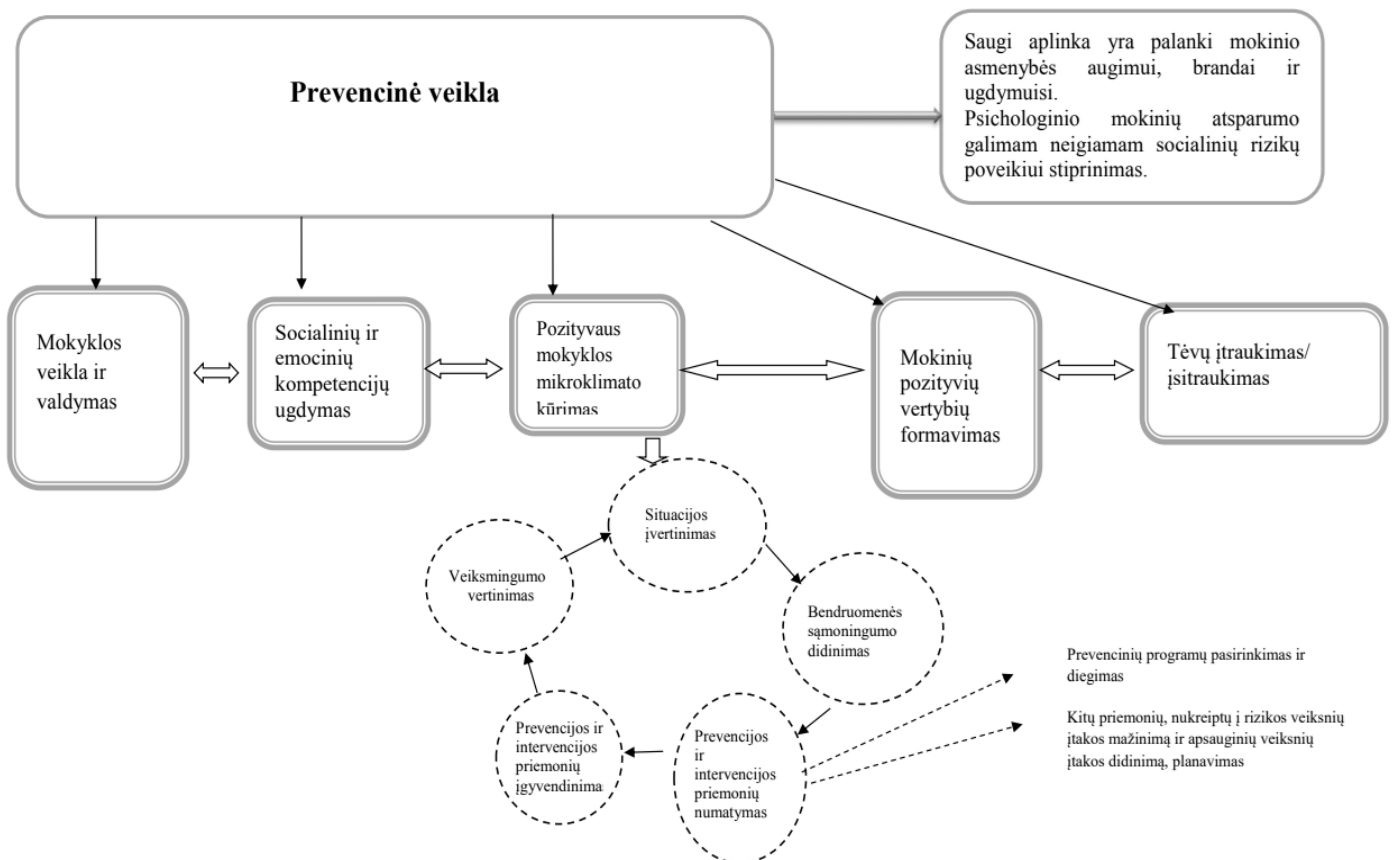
Prevencinė veikla

Saugi aplinka yra palanki mokinio asmenybės augimui, brandai ir ugdymuisi.
Psichologinio mokinių atsparumo galimam neigiamam socialinių rizikų poveikiui stiprinimas.

Mokyklos veikla ir valdymas

Socialinių ir emocinių kompetencijų ugdymas

Pozityvaus mokyklos mikroklimato kūrimas

Mokinių pozityvių vertybių formavimas

Tėvų įtraukimas/ įsitraukimas

Situacijos įvertinimas

Bendruomenės sąmoningumo didinimas

Prevencijos ir intervencijos priemonių numatymas

Prevencijos ir intervencijos priemonių įgyvendinima

Veiksmingumo vertinimas

Prevencinių programų pasirinkimas ir diegimas

Kitų priemonių, nukreiptų į rizikos veiksnių įtakos mažinimą ir apsauginių veiksnių įtakos didinimą, planavimas